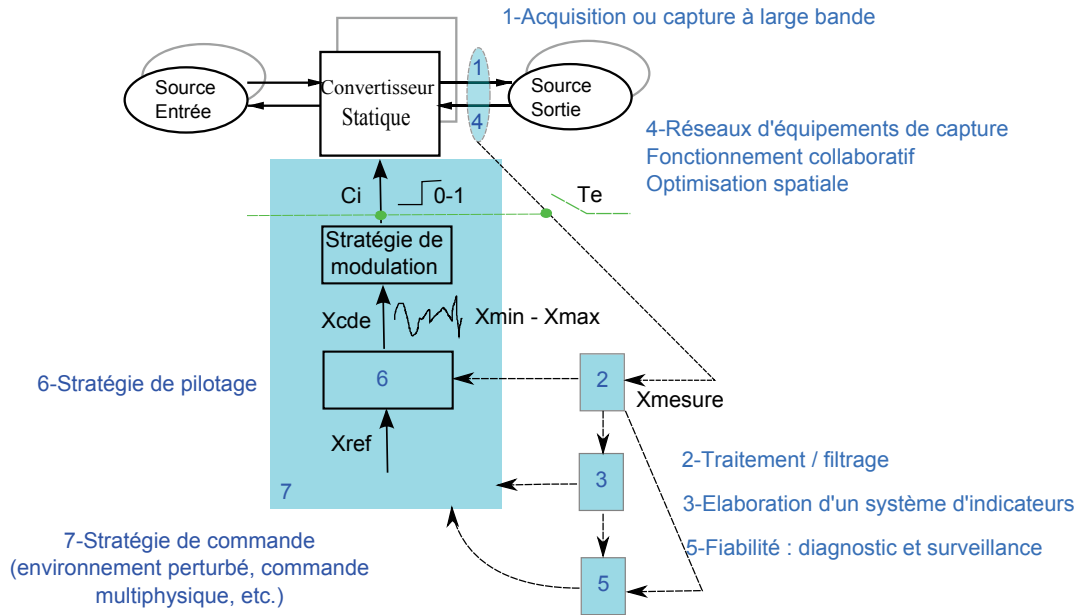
1-Acquisition ou capture à large bande

Source Entrée

Convertisseur Statique

1

4

Source Sortie

4-Réseaux d'équipements de capture
Fonctionnement collaboratif
Optimisation spatiale

Ci

0-1

Te

Stratégie de modulation

Xcde

Xmin - Xmax

6-Stratégie de pilotage

6

2

Xmesure

Xref

7

3

2-Traitement / filtrage

3-Elaboration d'un système d'indicateurs

7-Stratégie de commande
(environnement perturbé, commande multiphysique, etc.)

5

5-Fiabilité : diagnostic et surveillance